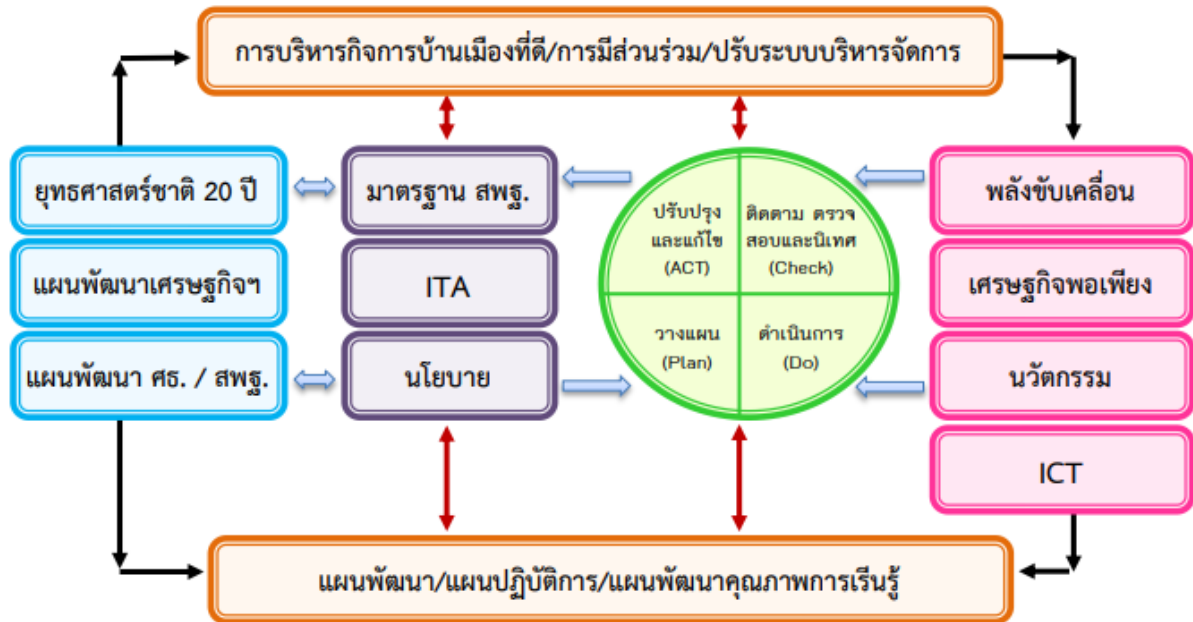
การบริหารกิจการบ้านเมืองที่ดี/การมีส่วนร่วม/ปรับระบบบริหารจัดการ

ยุทธศาสตร์ชาติ 20 ปี

แผนพัฒนาเศรษฐกิจฯ

แผนพัฒนา ศธ. / สพฐ.

มาตรฐาน สพฐ.

ITA

นโยบาย

ปรับปรุงและแก้ไข (ACT)

ติดตาม ตรวจสอบและนิเทศ (Check)

วางแผน (Plan)

ดำเนินการ (Do)

พลังขับเคลื่อน

เศรษฐกิจพอเพียง

นวัตกรรม

ICT

แผนพัฒนา/แผนปฏิบัติการ/แผนพัฒนาคุณภาพการเรียนรู้